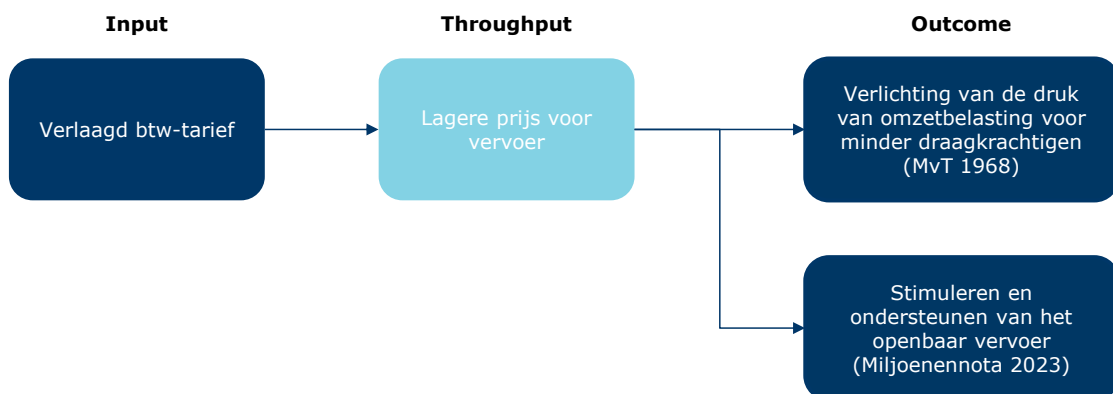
Input

Throughput

Outcome

Verlaagd btw-tarief

Lagere prijs voor vervoer

Verlichting van de druk van omzetbelasting voor minder draagkrachtigen (MvT 1968)

Stimuleren en ondersteunen van het openbaar vervoer (Miljoenennota 2023)